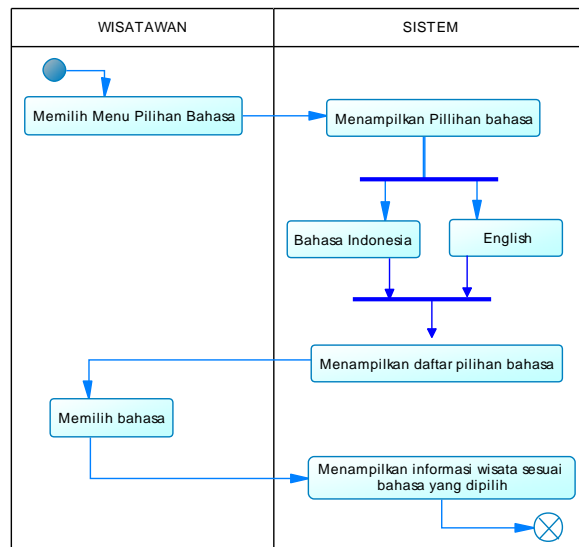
| WISATAWAN | SISTEM |
|---|---|

Memilih Menu Pilihan Bahasa

Menampilkan Pillihan bahasa

Bahasa Indonesia

English

Menampilkan daftar pilihan bahasa

Memilih bahasa

Menampilkan informasi wisata sesuai bahasa yang dipilih